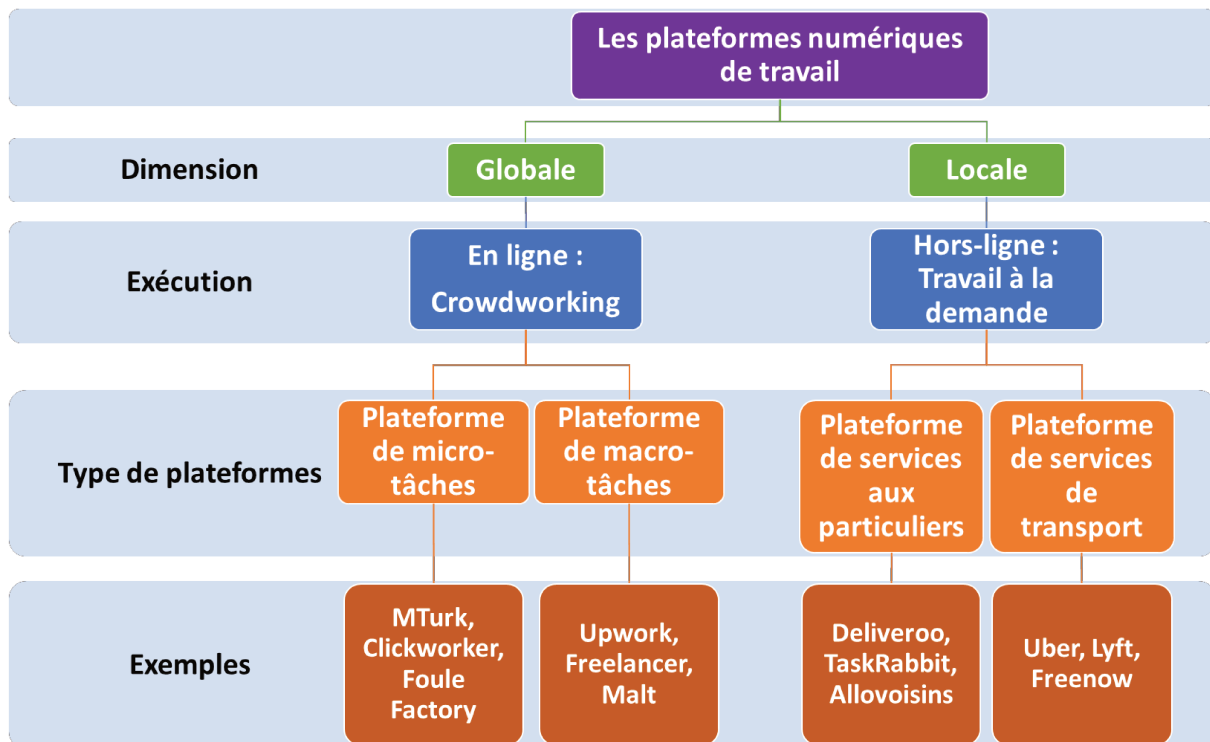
Les plateformes numériques de travail

Dimension

Globale

Locale

Exécution

En ligne : Crowdworking

Hors-ligne : Travail à la demande

Type de plateformes

Plateforme de micro-tâches

Plateforme de macro-tâches

Plateforme de services aux particuliers

Plateforme de services de transport

Exemples

MTurk, Clickworker, Foule Factory

Upwork, Freelancer, Malt

Deliveroo, TaskRabbit, Allovoisins

Uber, Lyft, Freenow